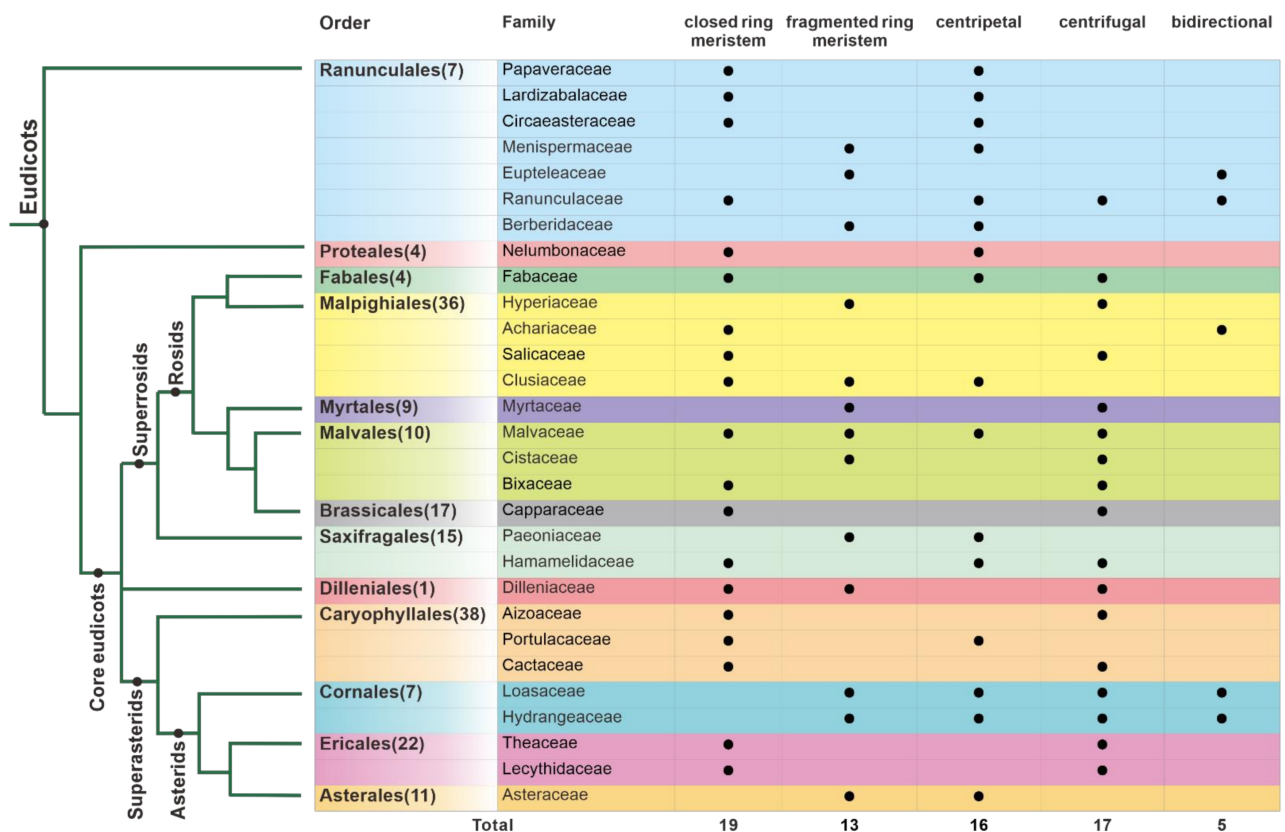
Eudicots
Superrosids
Rosids
Core eudicots
Superasterids
Asterids

| Order | Family | closed ring meristem | fragmented ring meristem | centripetal | centrifugal | bidirectional |
|---|---|---|---|---|---|---|
| Ranunculales(7) | Papaveraceae | ● | | ● | | |
| | Lardizabalaceae | ● | | ● | | |
| | Circaeasteraceae | ● | | ● | | |
| | Menispermaceae | | ● | ● | | |
| | Eupteleaceae | | ● | | | ● |
| | Ranunculaceae | ● | | ● | ● | ● |
| | Berberidaceae | | ● | ● | | |
| Proteales(4) | Nelumbonaceae | ● | | ● | | |
| Fabales(4) | Fabaceae | ● | | ● | ● | |
| Malpighiales(36) | Hyperiaceae | | ● | | ● | |
| | Achariaceae | ● | | | | ● |
| | Salicaceae | ● | | | ● | |
| | Clusiaceae | ● | ● | ● | | |
| Myrtales(9) | Myrtaceae | | ● | | ● | |
| Malvales(10) | Malvaceae | ● | ● | ● | ● | |
| | Cistaceae | | ● | | ● | |
| | Bixaceae | ● | | | ● | |
| Brassicales(17) | Capparaceae | ● | | | ● | |
| Saxifragales(15) | Paeoniaceae | | ● | ● | | |
| | Hamamelidaceae | ● | | ● | ● | |
| Dilleniales(1) | Dilleniaceae | ● | ● | | ● | |
| Caryophyllales(38) | Aizoaceae | ● | | | ● | |
| | Portulacaceae | ● | | ● | | |
| | Cactaceae | ● | | | ● | |
| Cornales(7) | Loasaceae | | ● | ● | ● | ● |
| | Hydrangeaceae | | ● | ● | ● | ● |
| Ericales(22) | Theaceae | ● | | | ● | |
| | Lecythidaceae | ● | | | ● | |
| Asterales(11) | Asteraceae | | ● | ● | | |
| Total | | 19 | 13 | 16 | 17 | 5 |